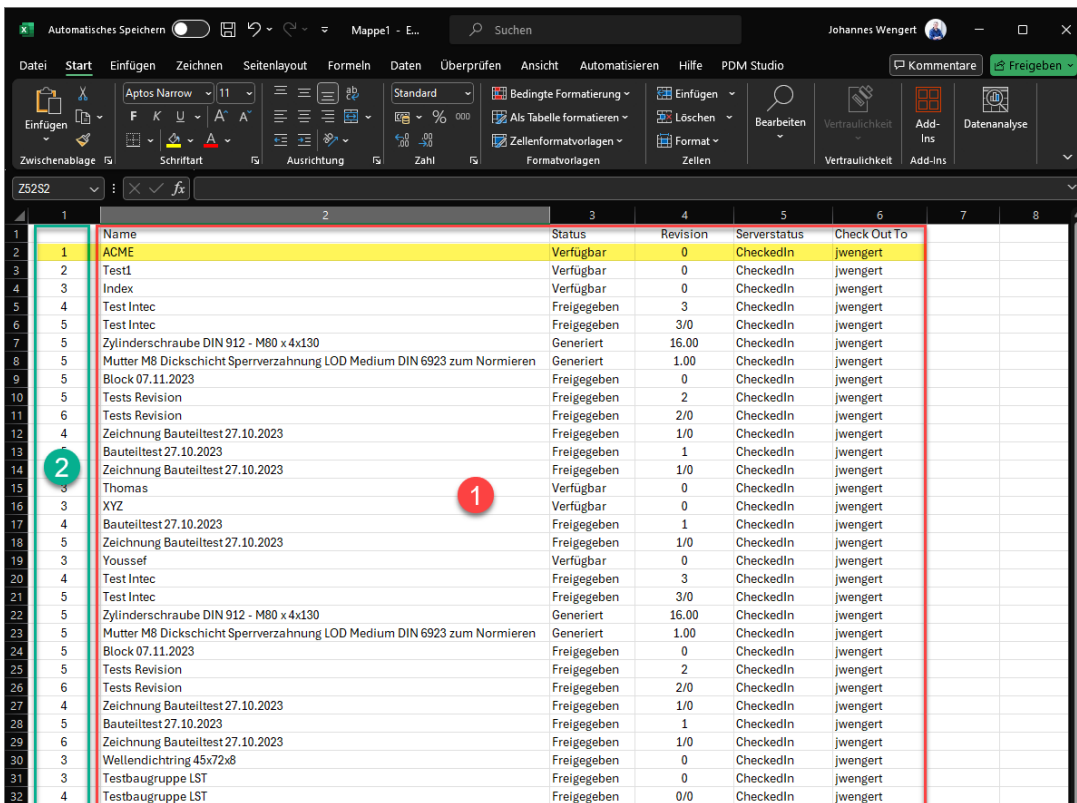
Automatisches Speichern Mappe1 - E... Suchen Johannes Wengert

Datei Start Einfügen Zeichnen Seitenlayout Formeln Daten Überprüfen Ansicht Automatisieren Hilfe PDM Studio Kommentare Freigeben

Einfügen Aptos Narrow 11 F K U A A Standard % 000 Bedingte Formatierung Als Tabelle formatieren Zellenformatvorlagen Einfügen Löschen Format Bearbeiten Vertraulichkeit Add-Ins Datenanalyse

Zwischenablage Schriftart Ausrichtung Zahl Formatvorlagen Zellen Vertraulichkeit Add-Ins

Z52S2 fx

| | 1 | 2 | 3 | 4 | 5 | 6 | 7 | 8 |
|---|---|---|---|---|---|---|---|---|
| 1 | | Name | Status | Revision | Serverstatus | Check Out To | | |
| 2 | 1 | ACME | Verfügbar | 0 | CheckedIn | jwengert | | |
| 3 | 2 | Test1 | Verfügbar | 0 | CheckedIn | jwengert | | |
| 4 | 3 | Index | Verfügbar | 0 | CheckedIn | jwengert | | |
| 5 | 4 | Test Intec | Freigegeben | 3 | CheckedIn | jwengert | | |
| 6 | 5 | Test Intec | Freigegeben | 3/0 | CheckedIn | jwengert | | |
| 7 | 5 | Zylinderschraube DIN 912 - M80 x 4x130 | Generiert | 16.00 | CheckedIn | jwengert | | |
| 8 | 5 | Mutter M8 Dickschicht Sperrverzahnung LOD Medium DIN 6923 zum Normieren | Generiert | 1.00 | CheckedIn | jwengert | | |
| 9 | 5 | Block 07.11.2023 | Freigegeben | 0 | CheckedIn | jwengert | | |
| 10 | 5 | Tests Revision | Freigegeben | 2 | CheckedIn | jwengert | | |
| 11 | 6 | Tests Revision | Freigegeben | 2/0 | CheckedIn | jwengert | | |
| 12 | 4 | Zeichnung Bauteiltest 27.10.2023 | Freigegeben | 1/0 | CheckedIn | jwengert | | |
| 13 | 5 | Bauteiltest 27.10.2023 | Freigegeben | 1 | CheckedIn | jwengert | | |
| 14 | 6 | Zeichnung Bauteiltest 27.10.2023 | Freigegeben | 1/0 | CheckedIn | jwengert | | |
| 15 | 3 | Thomas | Verfügbar | 0 | CheckedIn | jwengert | | |
| 16 | 3 | XYZ | Verfügbar | 0 | CheckedIn | jwengert | | |
| 17 | 4 | Bauteiltest 27.10.2023 | Freigegeben | 1 | CheckedIn | jwengert | | |
| 18 | 5 | Zeichnung Bauteiltest 27.10.2023 | Freigegeben | 1/0 | CheckedIn | jwengert | | |
| 19 | 3 | Youssef | Verfügbar | 0 | CheckedIn | jwengert | | |
| 20 | 4 | Test Intec | Freigegeben | 3 | CheckedIn | jwengert | | |
| 21 | 5 | Test Intec | Freigegeben | 3/0 | CheckedIn | jwengert | | |
| 22 | 5 | Zylinderschraube DIN 912 - M80 x 4x130 | Generiert | 16.00 | CheckedIn | jwengert | | |
| 23 | 5 | Mutter M8 Dickschicht Sperrverzahnung LOD Medium DIN 6923 zum Normieren | Generiert | 1.00 | CheckedIn | jwengert | | |
| 24 | 5 | Block 07.11.2023 | Freigegeben | 0 | CheckedIn | jwengert | | |
| 25 | 5 | Tests Revision | Freigegeben | 2 | CheckedIn | jwengert | | |
| 26 | 6 | Tests Revision | Freigegeben | 2/0 | CheckedIn | jwengert | | |
| 27 | 4 | Zeichnung Bauteiltest 27.10.2023 | Freigegeben | 1/0 | CheckedIn | jwengert | | |
| 28 | 5 | Bauteiltest 27.10.2023 | Freigegeben | 1 | CheckedIn | jwengert | | |
| 29 | 6 | Zeichnung Bauteiltest 27.10.2023 | Freigegeben | 1/0 | CheckedIn | jwengert | | |
| 30 | 3 | Wellendichtring 45x72x8 | Freigegeben | 0 | CheckedIn | jwengert | | |
| 31 | 3 | Testbaugruppe LST | Freigegeben | 0 | CheckedIn | jwengert | | |
| 32 | 4 | Testbaugruppe LST | Freigegeben | 0/0 | CheckedIn | jwengert | | |

2
1